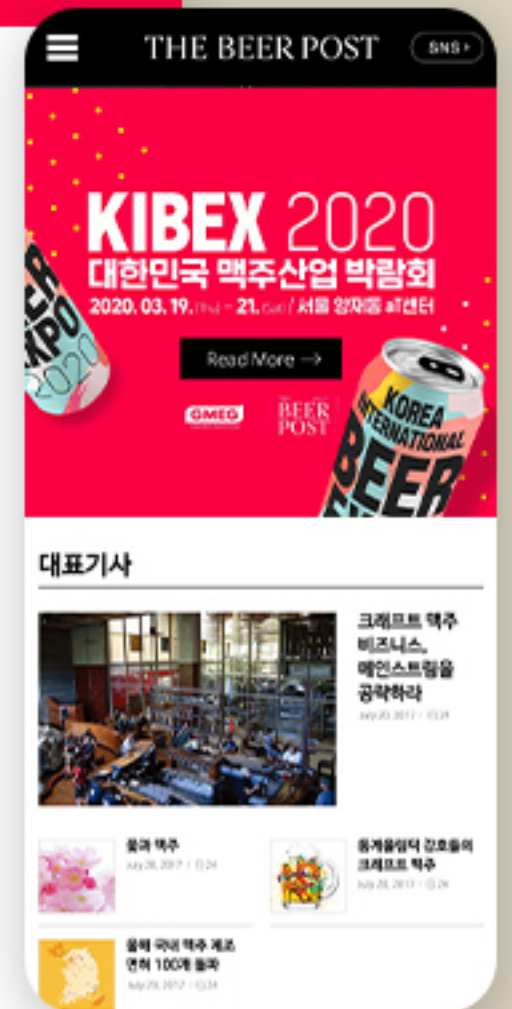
THE BEER POST

SNS

KIBEX 2020
대한민국 맥주산업 박람회
2020. 03. 19. (Thu) ~ 21. (Sat) / 서울 양재동 aT센터

EXPO 2020

Read More →

OMEG

THE BEER POST

KOREA INTERNATIONAL BEER

대표기사

크래프트 맥주 비즈니스, 메인스트림을 공략하라
July 20, 2017 | 24

봄과 맥주
July 28, 2017 | 24

동계올림픽 강호들의 크래프트 맥주
July 28, 2017 | 24

올해 국내 맥주 제조 면허 100개 돌파
July 28, 2017 | 24